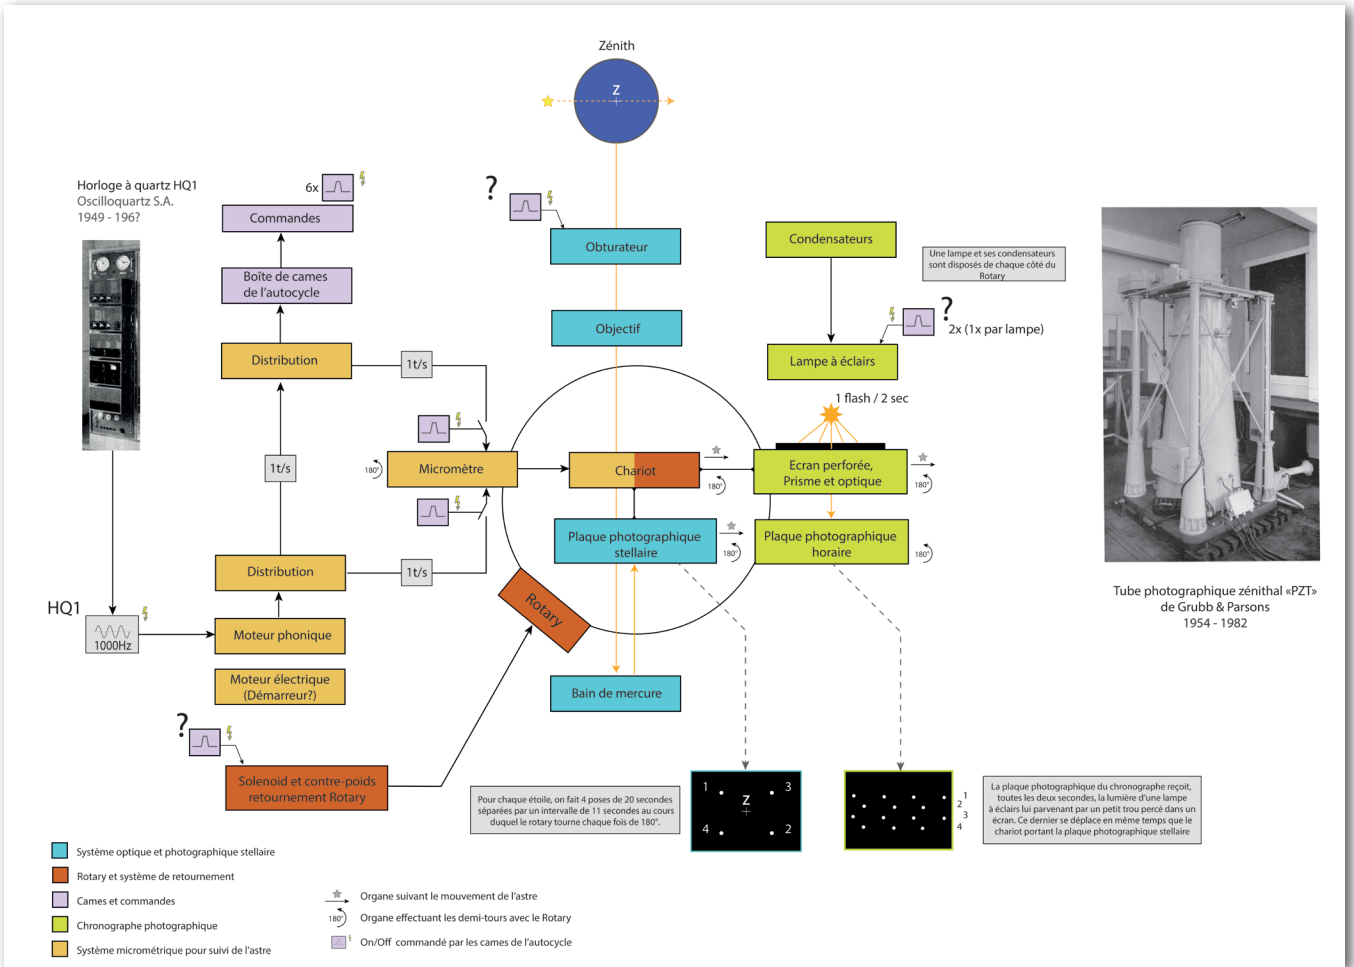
Zénith

Z

Horloge à quartz HQ1
Oscilloquartz S.A.
1949 - 196?

6x

Commandes

Boîte de cames de l'autocycle

Distribution

1t/s

1t/s

Distribution

1t/s

HQ1

1000Hz

Moteur phonique

Moteur électrique (Démarreur?)

?

Solenoid et contre-poids retournement Rotary

?

Obturateur

Objectif

Micromètre

180°

Chariot

180°

Plaque photographique stellaire

180°

Rotary

Bain de mercure

Condensateurs

Une lampe et ses condensateurs sont disposés de chaque côté du Rotary

?

2x (1x par lampe)

Lampe à éclairs

1 flash / 2 sec

Ecran perforée, Prisme et optique

180°

Plaque photographique horaire

180°

Tube photographique zénithal «PZT» de Grubb & Parsons
1954 - 1982

Pour chaque étoile, on fait 4 poses de 20 secondes séparées par un intervalle de 11 secondes au cours duquel le rotary tourne chaque fois de 180°.

1 3
Z
4 2

1
2
3
4

La plaque photographique du chronographe reçoit, toutes les deux secondes, la lumière d'une lampe à éclairs lui parvenant par un petit trou percé dans un écran. Ce dernier se déplace en même temps que le chariot portant la plaque photographique stellaire

Système optique et photographique stellaire

Rotary et système de retournement

Cames et commandes

Chronographe photographique

Système micrométrique pour suivi de l'astre

Organe suivant le mouvement de l'astre

180° Organe effectuant les demi-tours avec le Rotary

On/Off commandé par les cames de l'autocycle